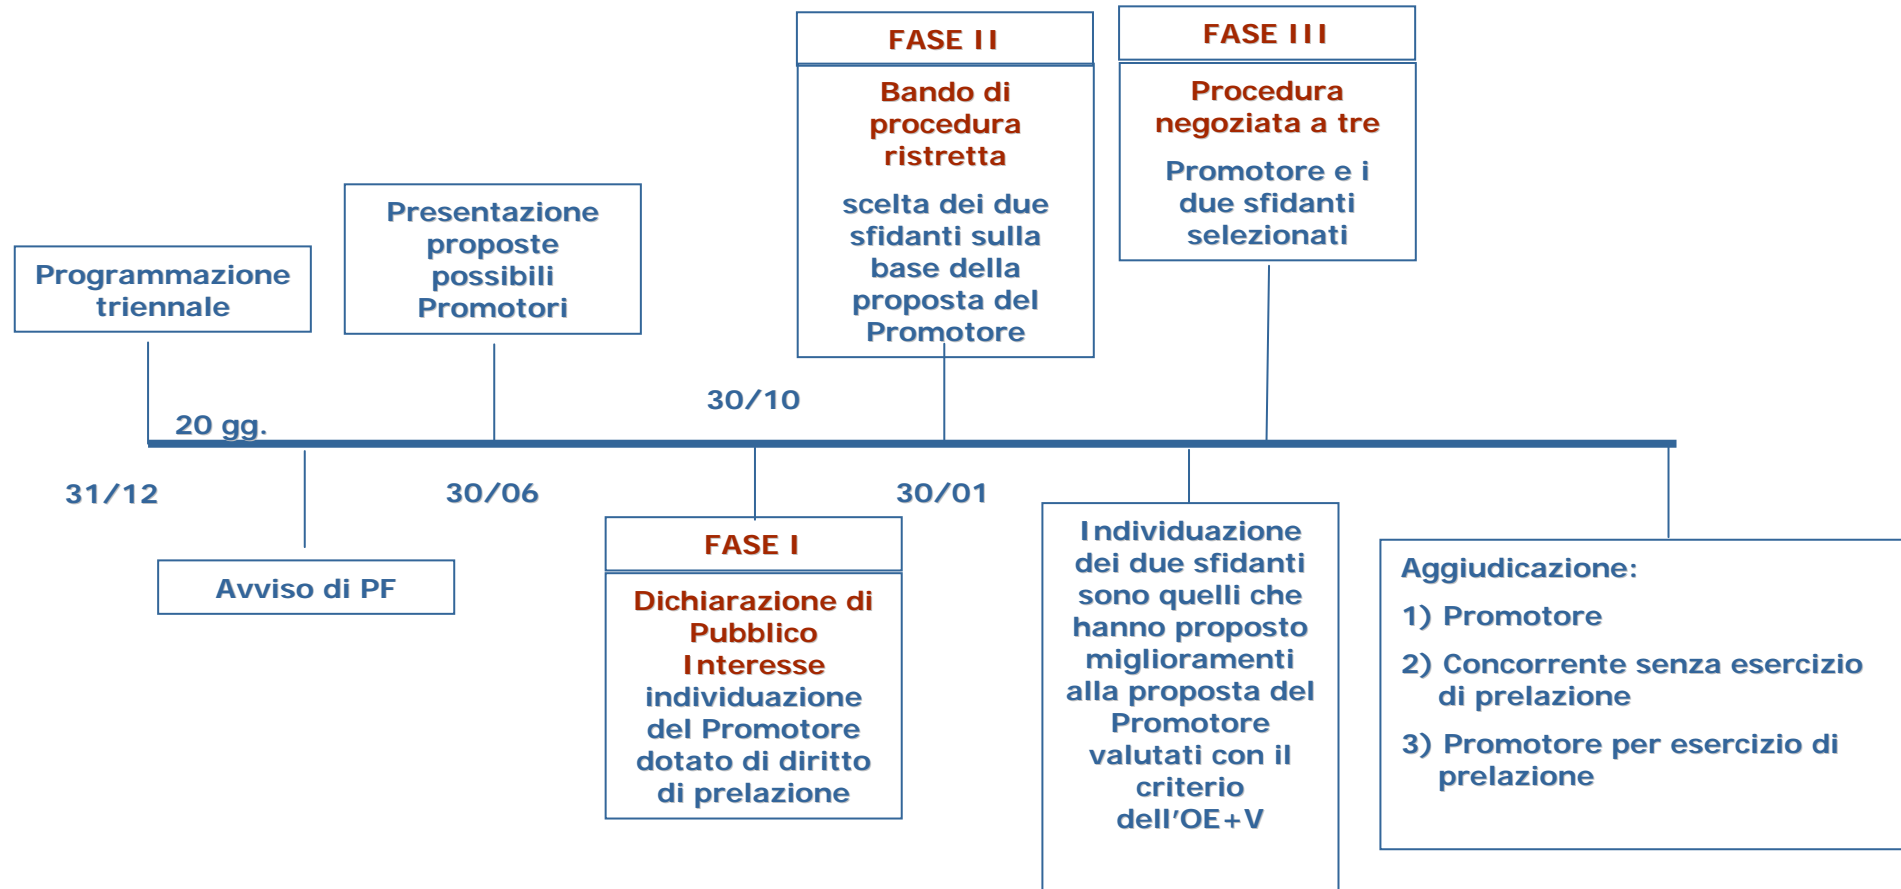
FASE II

Bando di procedura ristretta

scelta dei due sfidanti sulla base della proposta del Promotore

FASE III

Procedura negoziata a tre

Promotore e i due sfidanti selezionati

Programmazione triennale

Presentazione proposte possibili Promotori

30/10

20 gg.

31/12

30/06

30/01

Avviso di PF

FASE I

Dichiarazione di Pubblico Interesse individuazione del Promotore dotato di diritto di prelazione

Individuazione dei due sfidanti sono quelli che hanno proposto miglioramenti alla proposta del Promotore valutati con il criterio dell'OE+V

Aggiudicazione:

1) Promotore

2) Concorrente senza esercizio di prelazione

3) Promotore per esercizio di prelazione